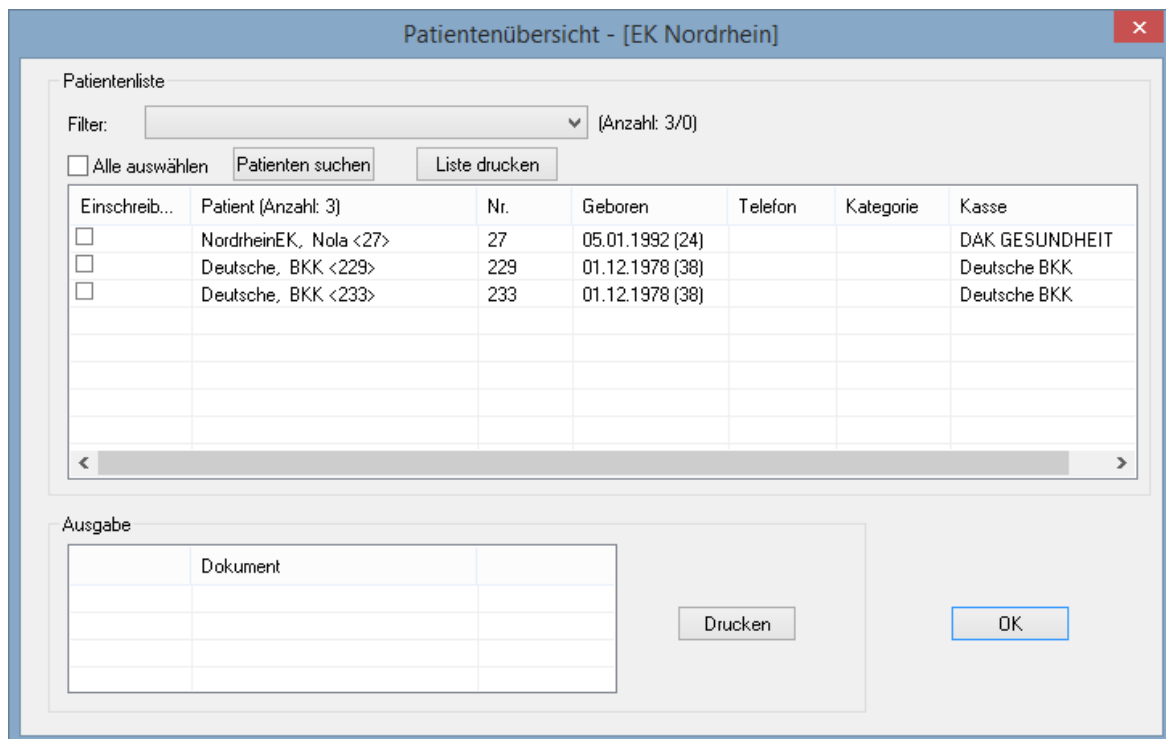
Patientenübersicht - [EK Nordrhein]

Patientenliste

Filter: (Anzahl: 3/0)

Alle auswählen Patienten suchen Liste drucken

| Einschreib... | Patient (Anzahl: 3) | Nr. | Geboren | Telefon | Kategorie | Kasse |
|---|---|---|---|---|---|---|
| | NordrheinEK, Nola <27> | 27 | 05.01.1992 (24) | | | DAK GESUNDHEIT |
| | Deutsche, BKK <229> | 229 | 01.12.1978 (38) | | | Deutsche BKK |
| | Deutsche, BKK <233> | 233 | 01.12.1978 (38) | | | Deutsche BKK |

Ausgabe

| | Dokument | |
|---|---|---|

Drucken

OK